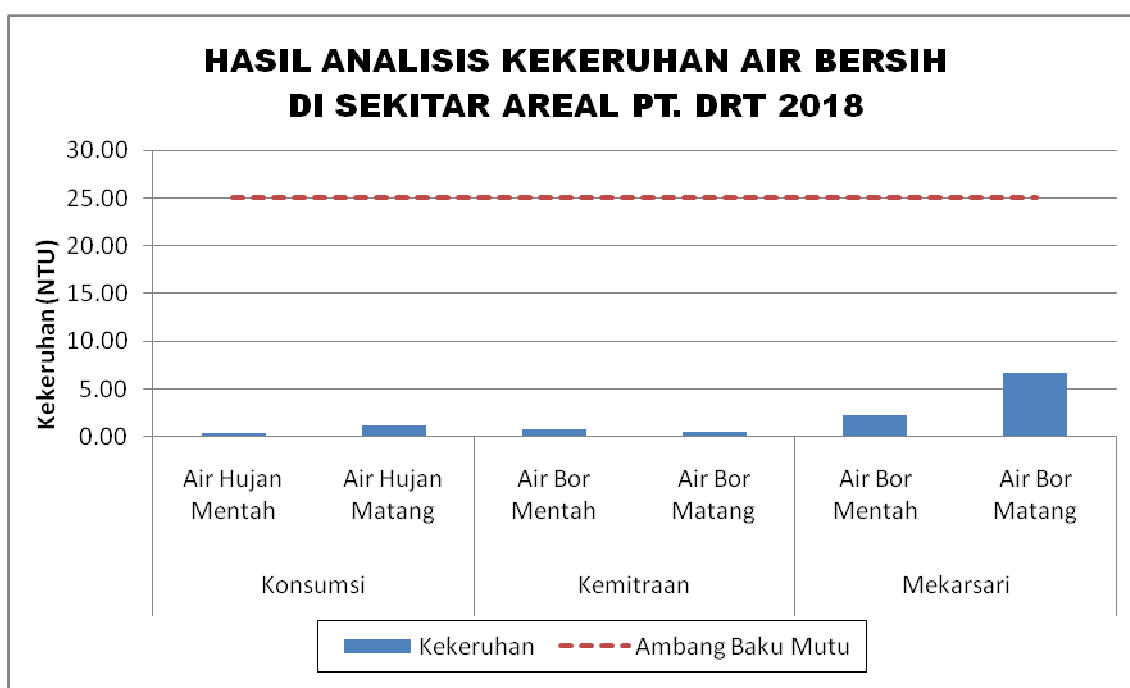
HASIL ANALISIS KEKERUHAN AIR BERSIH
DI SEKITAR AREAL PT. DRT 2018

Kekeruhan (NTU)

30.00
25.00
20.00
15.00
10.00
5.00
0.00

Air Hujan Mentah
Air Hujan Matang
Air Bor Mentah
Air Bor Matang
Air Bor Mentah
Air Bor Matang

Konsumsi
Kemitraan
Mekarsari

Kekeruhan
Ambang Baku Mutu